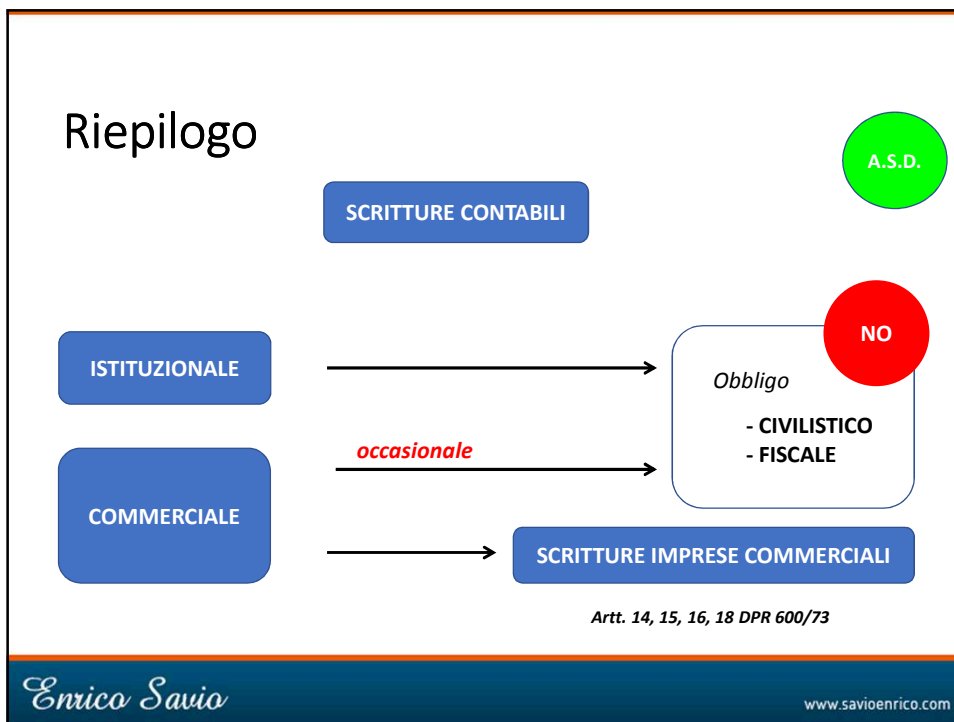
Riepilogo

A.S.D.

SCRITTURE CONTABILI

NO

ISTITUZIONALE

Obbligo

- CIVILISTICO
- FISCALE

occasionale

COMMERCIALE

SCRITTURE IMPRESE COMMERCIALI

Artt. 14, 15, 16, 18 DPR 600/73

Enrico Savio

www.savioenrico.com